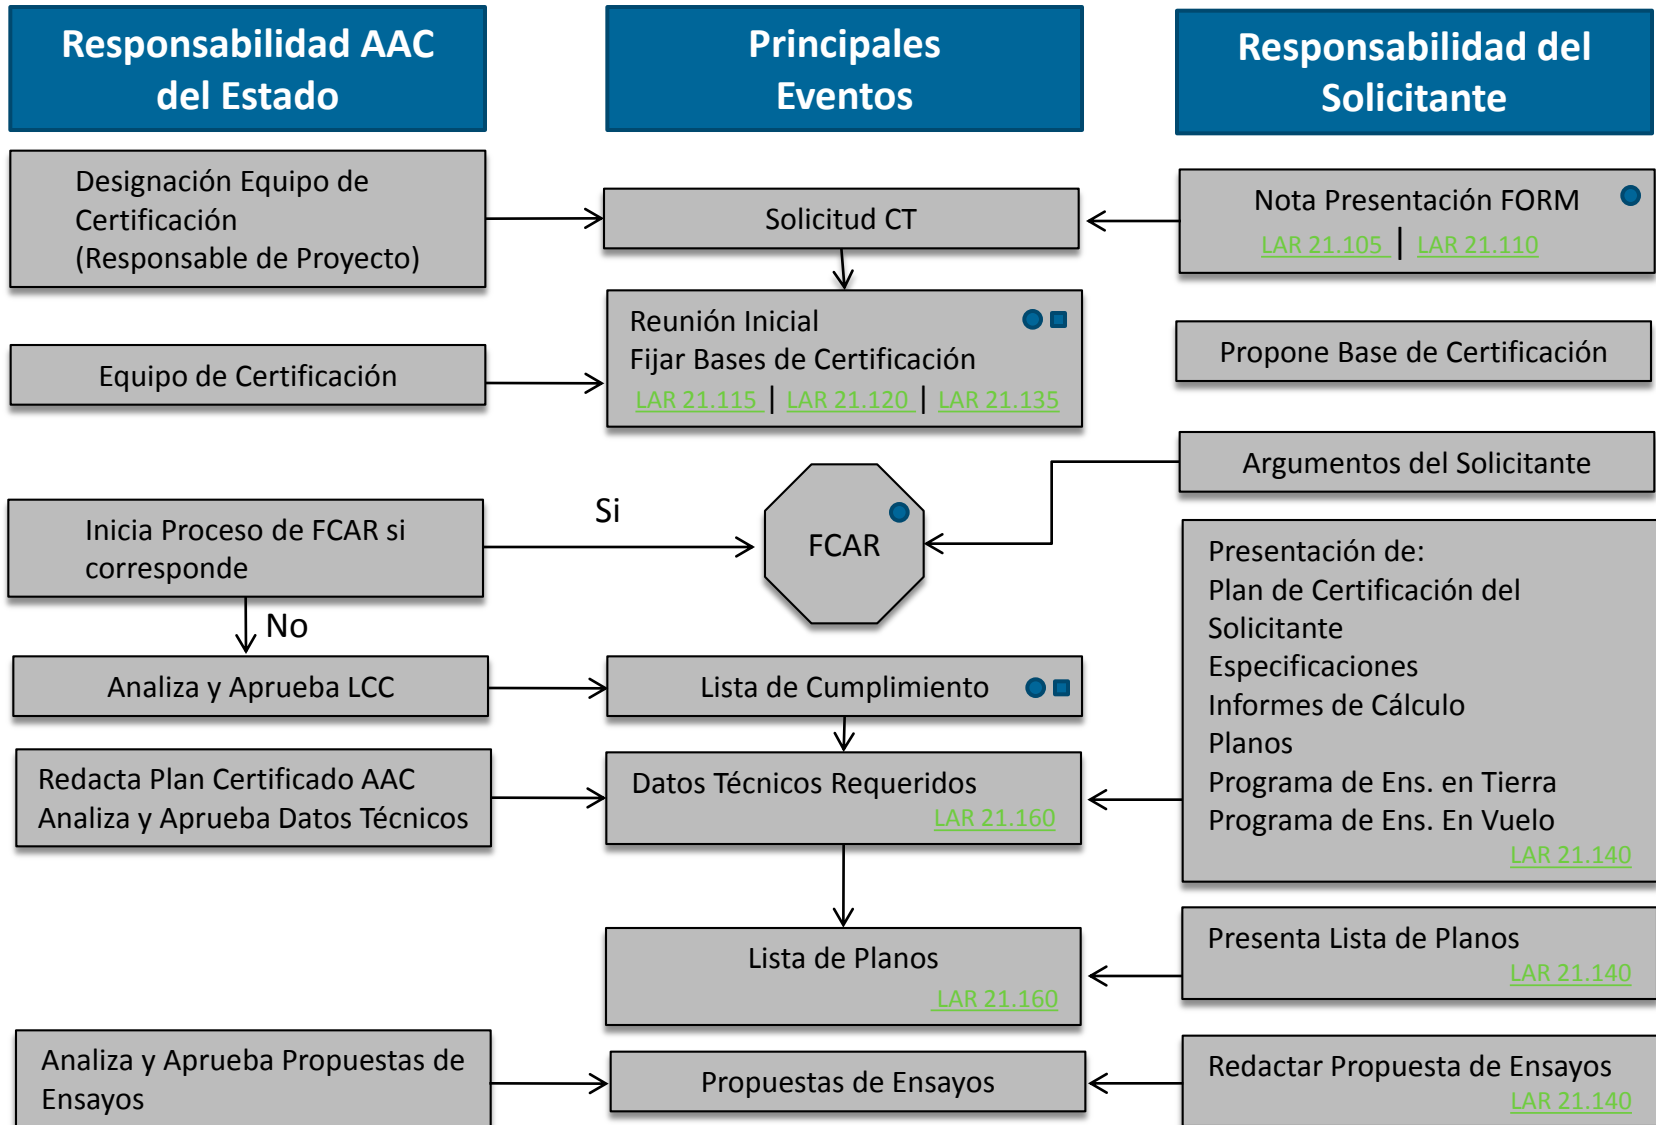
Responsabilidad AAC del Estado

Principales Eventos

Responsabilidad del Solicitante

Designación Equipo de Certificación (Responsable de Proyecto)

Solicitud CT

Nota Presentación FORM
LAR 21.105 | LAR 21.110

Reunión Inicial
Fijar Bases de Certificación
LAR 21.115 | LAR 21.120 | LAR 21.135

Equipo de Certificación

Propone Base de Certificación

Argumentos del Solicitante

Inicia Proceso de FCAR si corresponde

Si

FCAR

No

Presentación de:
Plan de Certificación del Solicitante
Especificaciones
Informes de Cálculo
Planos
Programa de Ens. en Tierra
Programa de Ens. En Vuelo
LAR 21.140

Analiza y Aprueba LCC

Lista de Cumplimiento

Redacta Plan Certificado AAC
Analiza y Aprueba Datos Técnicos

Datos Técnicos Requeridos
LAR 21.160

Lista de Planos
LAR 21.160

Presenta Lista de Planos
LAR 21.140

Analiza y Aprueba Propuestas de Ensayos

Propuestas de Ensayos

Redactar Propuesta de Ensayos
LAR 21.140